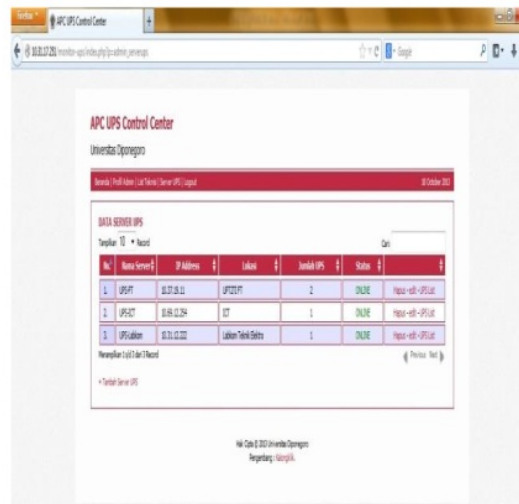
Firefox APC UPS Control Center +

10.31.17.231/monitor-ups/index.php/p-admin_serverups

Google

APC UPS Control Center

Universitas Diponegoro

Beranda | Profil Admin | List Teknisi | Server UPS | Logout

18 October 2013

DATA SERVER UPS

Tampilkan 10 Record

Cari:

| No | Nama Server | IP Address | Lokasi | Jumlah UPS | Status | |
|---|---|---|---|---|---|---|
| 1 | UPS-FT | 10.37.18.11 | UPT273 FT | 2 | ONLINE | Hapus - edit - UPS List |
| 2 | UPS-ICT | 10.68.12.254 | ICT | 1 | ONLINE | Hapus - edit - UPS List |
| 3 | UPS-Lablcon | 10.31.12.222 | Lablcon Teknik Elektro | 1 | ONLINE | Hapus - edit - UPS List |

Menampilkan 1 s/d 3 dari 3 Record

Previous Next

+ Tambah Server UPS

Hak Cipta © 2013 Universitas Diponegoro
Pengembang : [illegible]